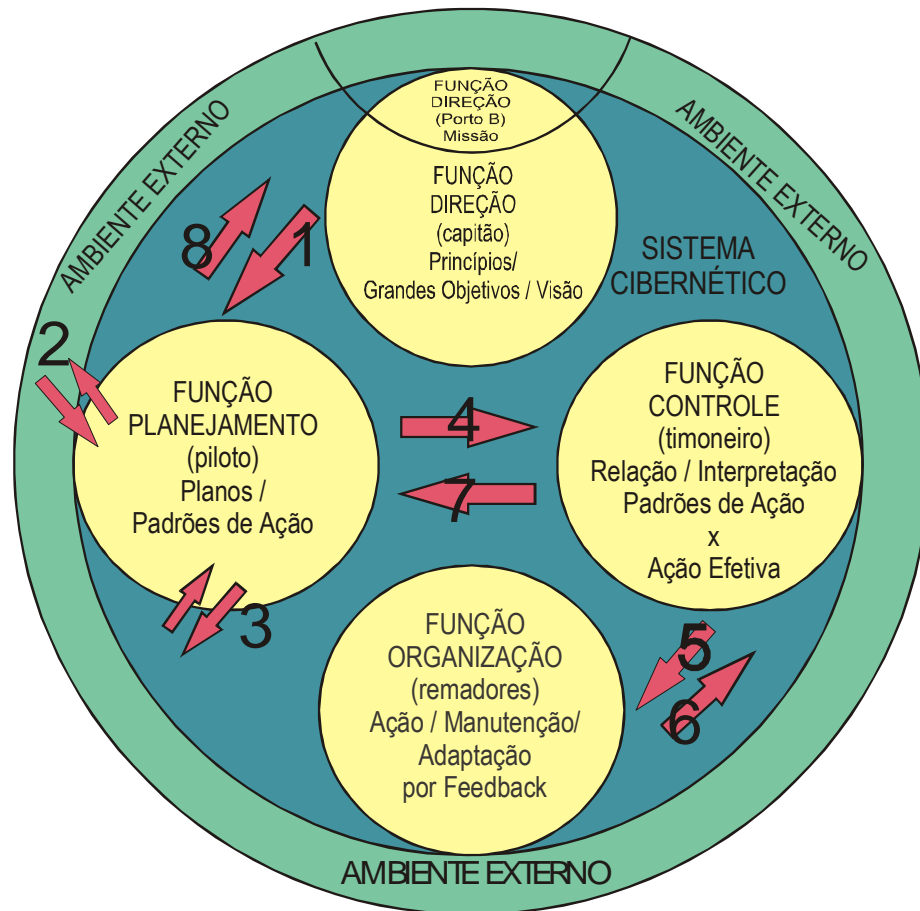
AMBIENTE EXTERNO

FUNÇÃO
DIREÇÃO
(Porto B)
Missão

AMBIENTE EXTERNO

FUNÇÃO
DIREÇÃO
(capitão)
Princípios/
Grandes Objetivos / Visão

8

1

SISTEMA
CIBERNÉTICO

2

FUNÇÃO
PLANEJAMENTO
(piloto)
Planos /
Padrões de Ação

4

7

FUNÇÃO
CONTROLE
(timoneiro)
Relação / Interpretação
Padrões de Ação
x
Ação Efetiva

3

FUNÇÃO
ORGANIZAÇÃO
(remadores)
Ação / Manutenção/
Adaptação
por Feedback

5

6

AMBIENTE EXTERNO